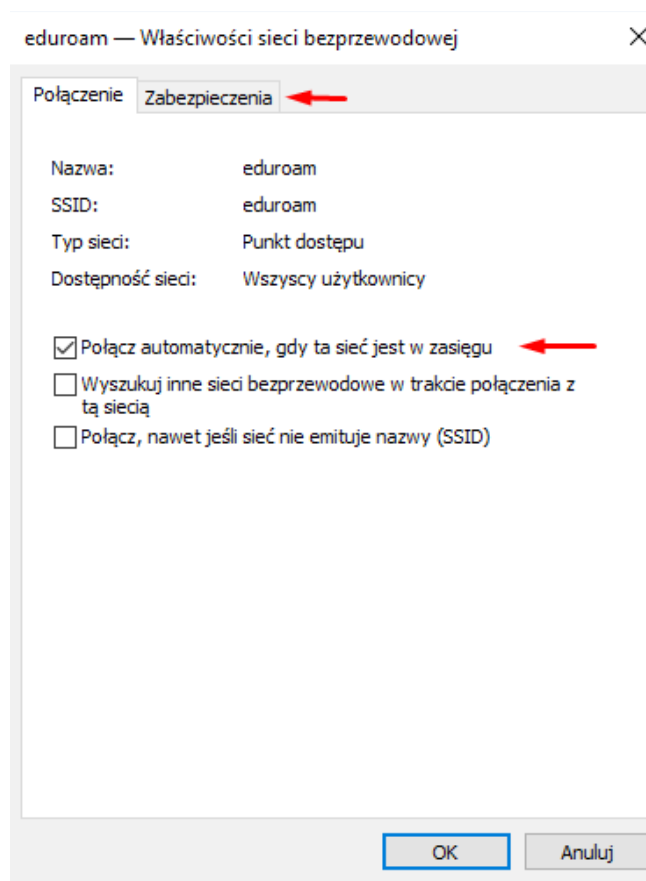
eduroam — Właściwości sieci bezprzewodowej

×

Połączenie | Zabezpieczenia

| | |
|---|---|
| Nazwa: | eduroam |
| SSID: | eduroam |
| Typ sieci: | Punkt dostępu |
| Dostępność sieci: | Wszyscy użytkownicy |

☑ Połącz automatycznie, gdy ta sieć jest w zasięgu
☐ Wyszukuj inne sieci bezprzewodowe w trakcie połączenia z tą siecią
☐ Połącz, nawet jeśli sieć nie emituje nazwy (SSID)

OK | Anuluj